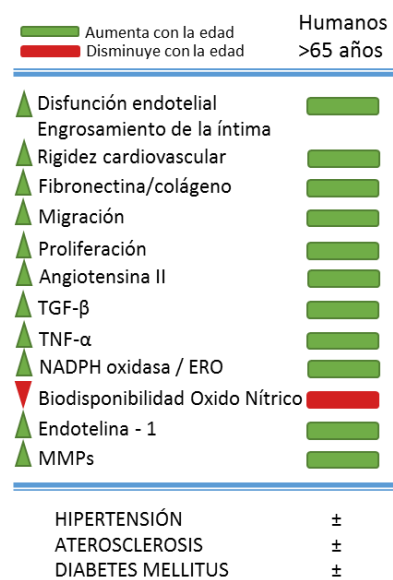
Aumenta con la edad
Disminuye con la edad

Humanos
>65 años

Disfunción endotelial
Engrosamiento de la íntima
Rigidez cardiovascular
Fibronectina/colágeno
Migración
Proliferación
Angiotensina II
TGF-β
TNF-α
NADPH oxidasa / ERO
Biodisponibilidad Oxido Nítrico
Endotelina - 1
MMPs

HIPERTENSIÓN ±
ATEROSCLEROSIS ±
DIABETES MELLITUS ±